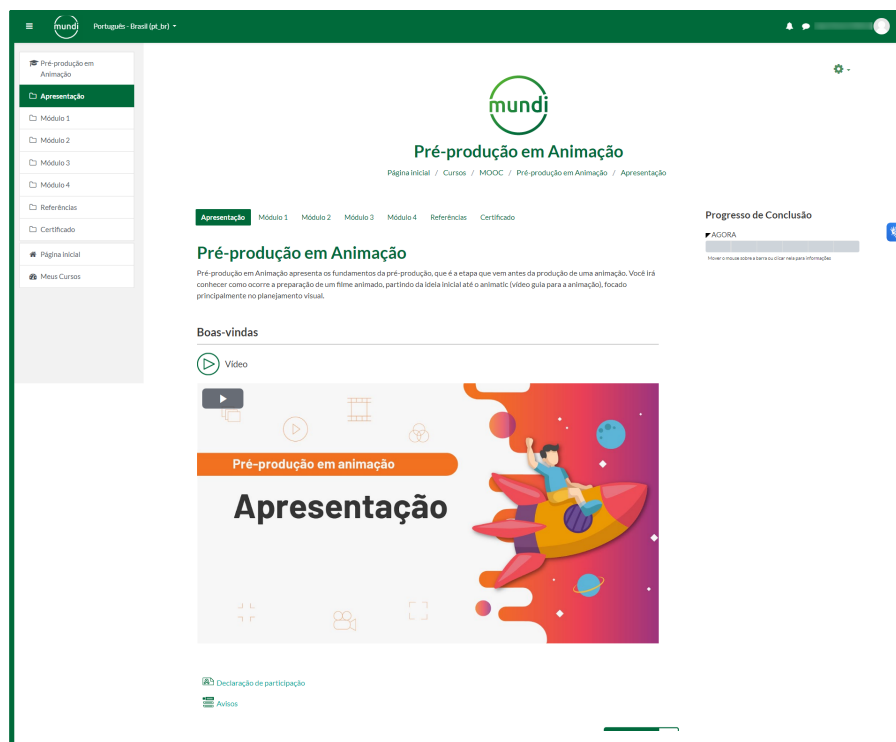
mundi Português - Brasil (pt_br)

Pré-produção em Animação
Apresentação
Módulo 1
Módulo 2
Módulo 3
Módulo 4
Referências
Certificado
Página inicial
Meus Cursos

mundi

Pré-produção em Animação

Página inicial / Cursos / MOOC / Pré-produção em Animação / Apresentação

Apresentação Módulo 1 Módulo 2 Módulo 3 Módulo 4 Referências Certificado

Pré-produção em Animação

Pré-produção em Animação apresenta os fundamentos da pré-produção, que é a etapa que vem antes da produção de uma animação. Você irá conhecer como ocorre a preparação de um filme animado, partindo da ideia inicial até o animatic (vídeo guia para a animação), focado principalmente no planejamento visual.

Boas-vindas

Vídeo

Pré-produção em animação

Apresentação

Declaração de participação

Avisos

Progresso de Conclusão

AGORA

Mover o mouse sobre a barra ou clicar nela para informações